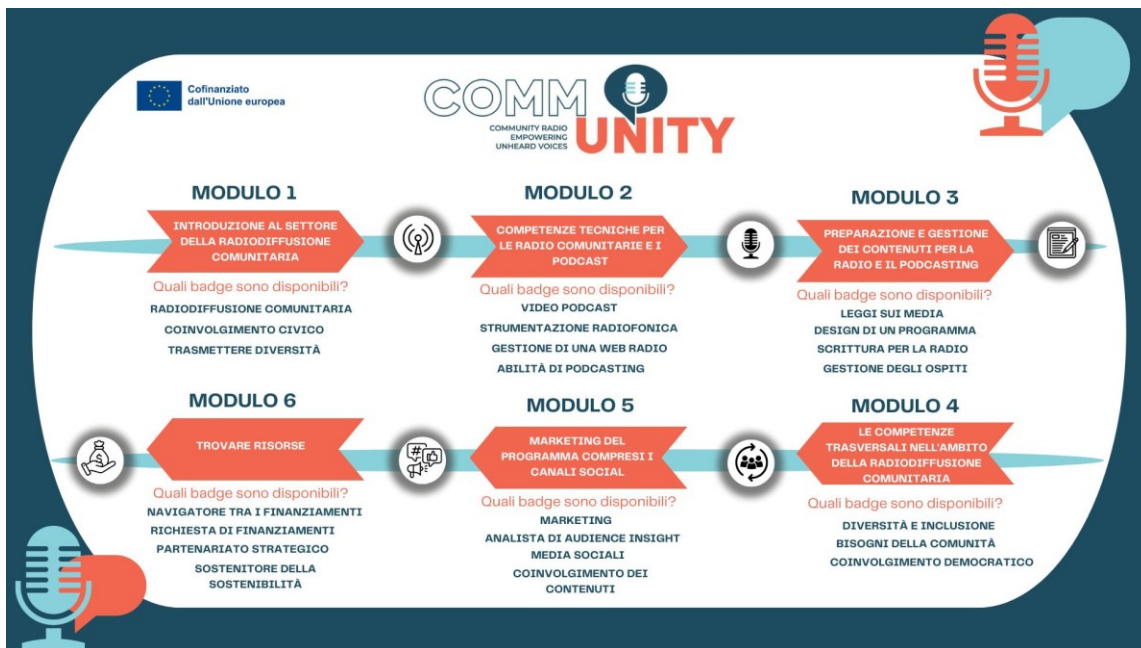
Cofinanziato dall'Unione europea

COMM UNITY
COMMUNITY RADIO EMPOWERING UNHEARD VOICES

MODULO 1

INTRODUZIONE AL SETTORE DELLA RADIODIFFUSIONE COMUNITARIA

Quali badge sono disponibili?

RADIODIFFUSIONE COMUNITARIA
COINVOLGIMENTO CIVICO
TRASMETTERE DIVERSITÀ

MODULO 2

COMPETENZE TECNICHE PER LE RADIO COMUNITARIE E I PODCAST

Quali badge sono disponibili?

VIDEO PODCAST
STRUMENTAZIONE RADIOFONICA
GESTIONE DI UNA WEB RADIO
ABILITÀ DI PODCASTING

MODULO 3

PREPARAZIONE E GESTIONE DEI CONTENUTI PER LA RADIO E IL PODCASTING

Quali badge sono disponibili?

LEGGI SUI MEDIA
DESIGN DI UN PROGRAMMA
SCRITTURA PER LA RADIO
GESTIONE DEGLI OSPITI

MODULO 6

TROVARE RISORSE

Quali badge sono disponibili?

NAVIGATORE TRA I FINANZIAMENTI
RICHIESTA DI FINANZIAMENTI
PARTENARIATO STRATEGICO
SOSTENITORE DELLA SOSTENIBILITÀ

MODULO 5

MARKETING DEL PROGRAMMA COMPRESI I CANALI SOCIAL

Quali badge sono disponibili?

MARKETING
ANALISTA DI AUDIENCE INSIGHT
MEDIA SOCIALI
COINVOLGIMENTO DEI CONTENUTI

MODULO 4

LE COMPETENZE TRASVERSALI NELL'AMBITO DELLA RADIODIFFUSIONE COMUNITARIA

Quali badge sono disponibili?

DIVERSITÀ E INCLUSIONE
BISOGNI DELLA COMUNITÀ
COINVOLGIMENTO DEMOCRATICO